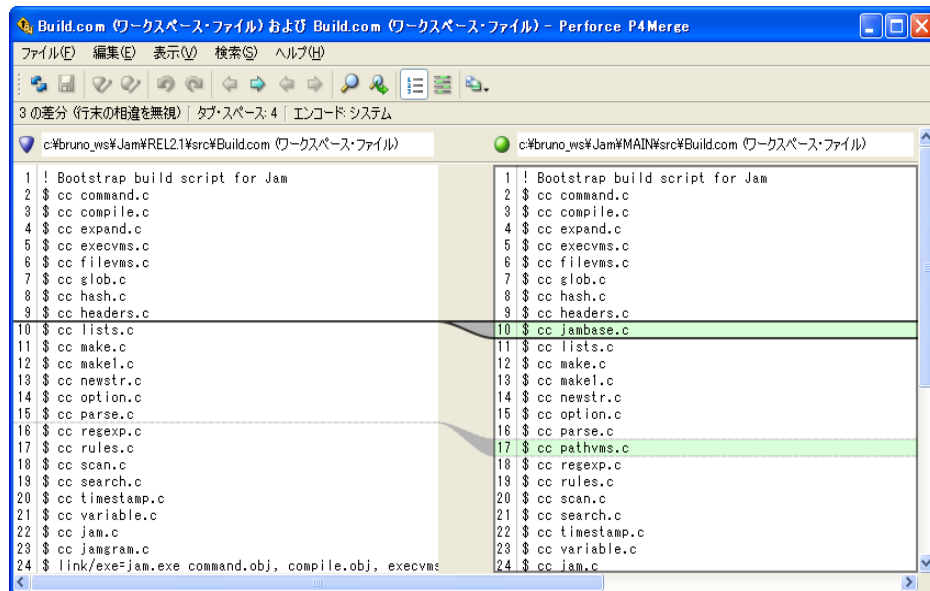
Build.com (ワークスペース・ファイル) および Build.com (ワークスペース・ファイル) - Perforce P4Merge

ファイル(F) 編集(E) 表示(V) 検索(S) ヘルプ(H)

3 の差分 (行末の相違を無視) | タブ・スペース: 4 | エンコード: システム

c:¥bruno_ws¥Jam¥REL2.1¥src¥Build.com (ワークスペース・ファイル)

1 ! Bootstrap build script for Jam
2 $ cc command.c
3 $ cc compile.c
4 $ cc expand.c
5 $ cc execvms.c
6 $ cc filevms.c
7 $ cc glob.c
8 $ cc hash.c
9 $ cc headers.c
10 $ cc lists.c
11 $ cc make.c
12 $ cc make1.c
13 $ cc newstr.c
14 $ cc option.c
15 $ cc parse.c
16 $ cc regexp.c
17 $ cc rules.c
18 $ cc scan.c
19 $ cc search.c
20 $ cc timestamp.c
21 $ cc variable.c
22 $ cc jam.c
23 $ cc jamgram.c
24 $ link/exe=jam.exe command.obj, compile.obj, execvms

c:¥bruno_ws¥Jam¥MAIN¥src¥Build.com (ワークスペース・ファイル)

1 ! Bootstrap build script for Jam
2 $ cc command.c
3 $ cc compile.c
4 $ cc expand.c
5 $ cc execvms.c
6 $ cc filevms.c
7 $ cc glob.c
8 $ cc hash.c
9 $ cc headers.c
10 $ cc jambase.c
11 $ cc lists.c
12 $ cc make.c
13 $ cc make1.c
14 $ cc newstr.c
15 $ cc option.c
16 $ cc parse.c
17 $ cc pathvms.c
18 $ cc regexp.c
19 $ cc rules.c
20 $ cc scan.c
21 $ cc search.c
22 $ cc timestamp.c
23 $ cc variable.c
24 $ cc jam.c